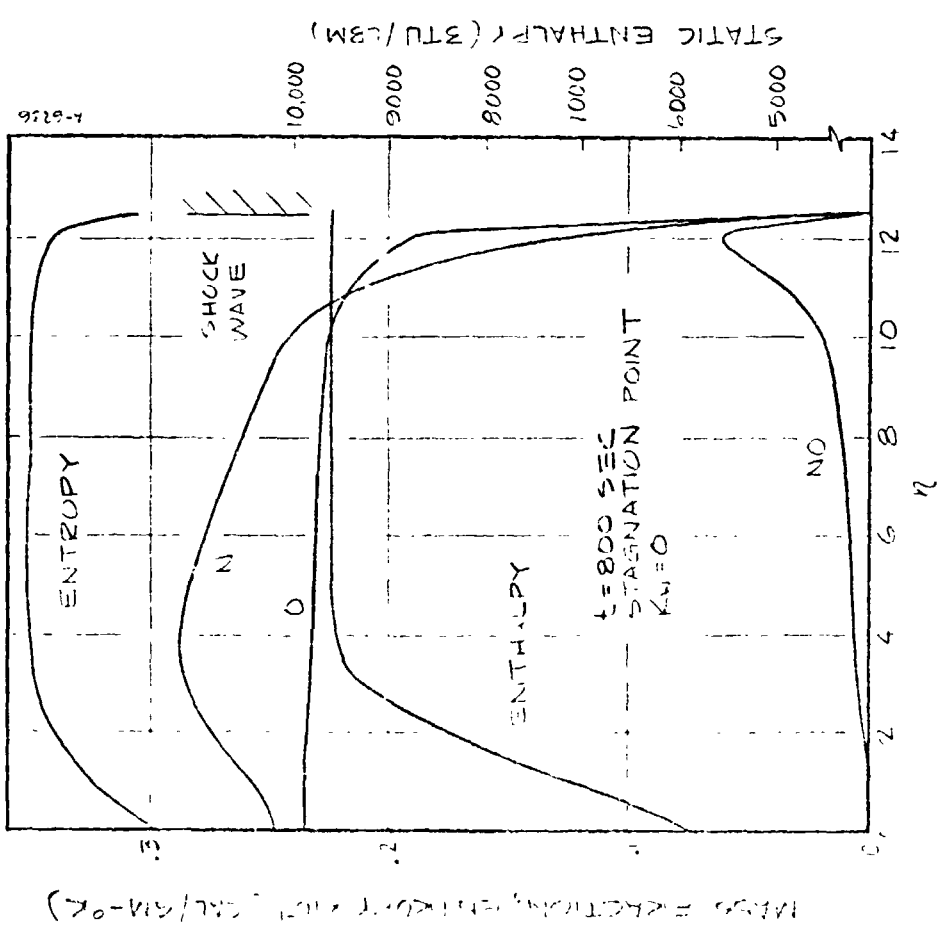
STATIC ENTHALPY (BTU/LBM)

10,000
9000
8000
7000
6000
5000

4-6256

ENTROPY
SHOCK WAVE
N
O
ENTHALPY
t = 800 SEC
STAGNATION POINT
$K_N = 0$
NO

0
2
4
6
8
10
12
14
$\eta$

.3
.2
.1
0

MASS FRACTION, ENTROPY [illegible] CAL/GM-°K)